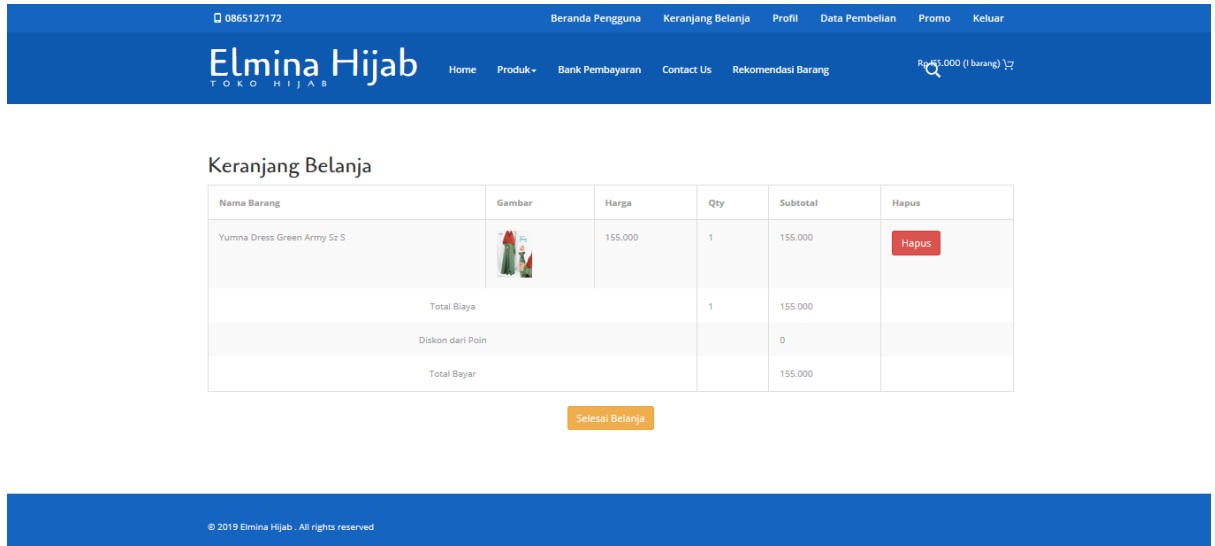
0865127172

Beranda Pengguna Keranjang Belanja Profil Data Pembelian Promo Keluar

Elmina Hijab
TOKO HIJAB

Home Produk Bank Pembayaran Contact Us Rekomendasi Barang

Rp 155.000 (1 barang)

Keranjang Belanja

| Nama Barang | Gambar | Harga | Qty | Subtotal | Hapus |
|---|---|---|---|---|---|
| Yumna Dress Green Army Sz S | | 155.000 | 1 | 155.000 | Hapus |
| Total Biaya | | | 1 | 155.000 | |
| Diskon dari Poin | | | | 0 | |
| Total Bayar | | | | 155.000 | |

Selesai Belanja

© 2019 Elmina Hijab . All rights reserved